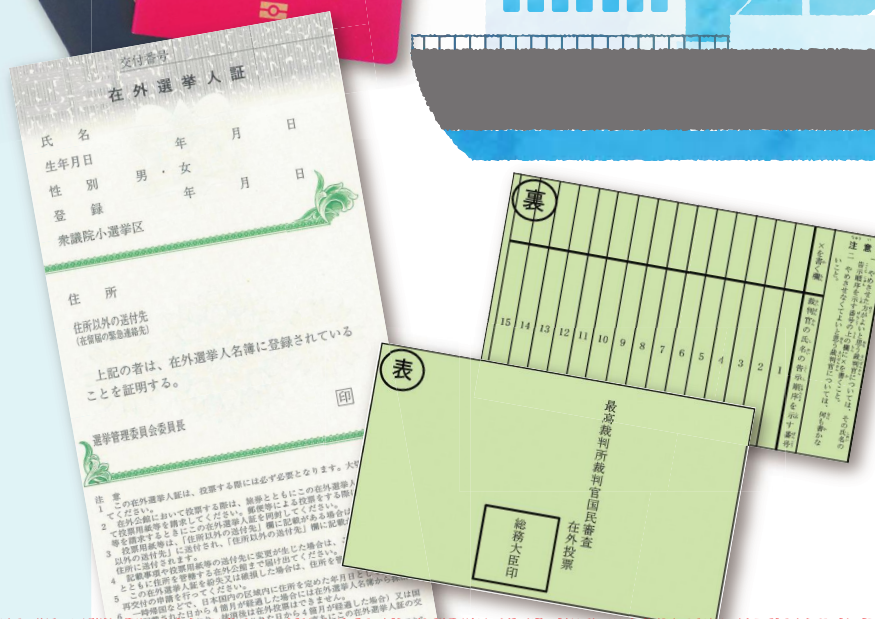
交付番号

在外選挙人証

氏名
生年月日 年 月 日
性別 男・女
登録 年 月 日
衆議院小選挙区

住所

住所以外の送付先
(在留届の緊急連絡先)

上記の者は、在外選挙人名簿に登録されていることを証明する。

印

選挙管理委員会委員長

注意
1 この在外選挙人証は、投票する時には必ず必要となります。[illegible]
2 在外公館において投票する際は、旅券とともにこの在外選挙人証を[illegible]
3 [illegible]
4 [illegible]
5 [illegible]

裏

15 14 13 12 11 10 9 8 7 6 5 4 3 2 1

裁判官の氏名の番号順

×を書く欄

注意

表

最高裁判所裁判官国民審査
在外投票

総務大臣印